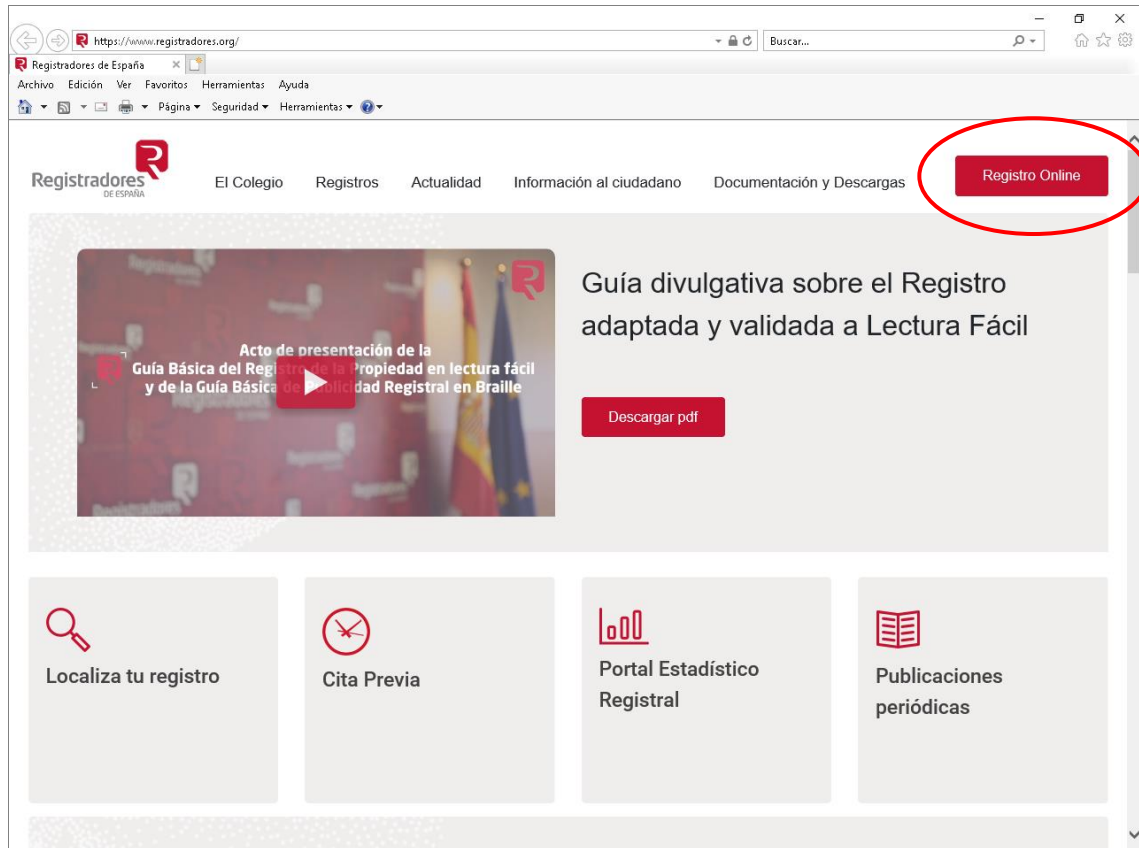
https://www.registradores.org/

Buscar...

Registradores de España

Archivo Edición Ver Favoritos Herramientas Ayuda

Página ▾ Seguridad ▾ Herramientas ▾

Registradores DE ESPAÑA

El Colegio Registros Actualidad Información al ciudadano Documentación y Descargas

Registro Online

Acto de presentación de la Guía Básica del Registro de la Propiedad en lectura fácil y de la Guía Básica de Publicidad Registral en Braille

Guía divulgativa sobre el Registro adaptada y validada a Lectura Fácil

Descargar pdf

Localiza tu registro

Cita Previa

Portal Estadístico Registral

Publicaciones periódicas